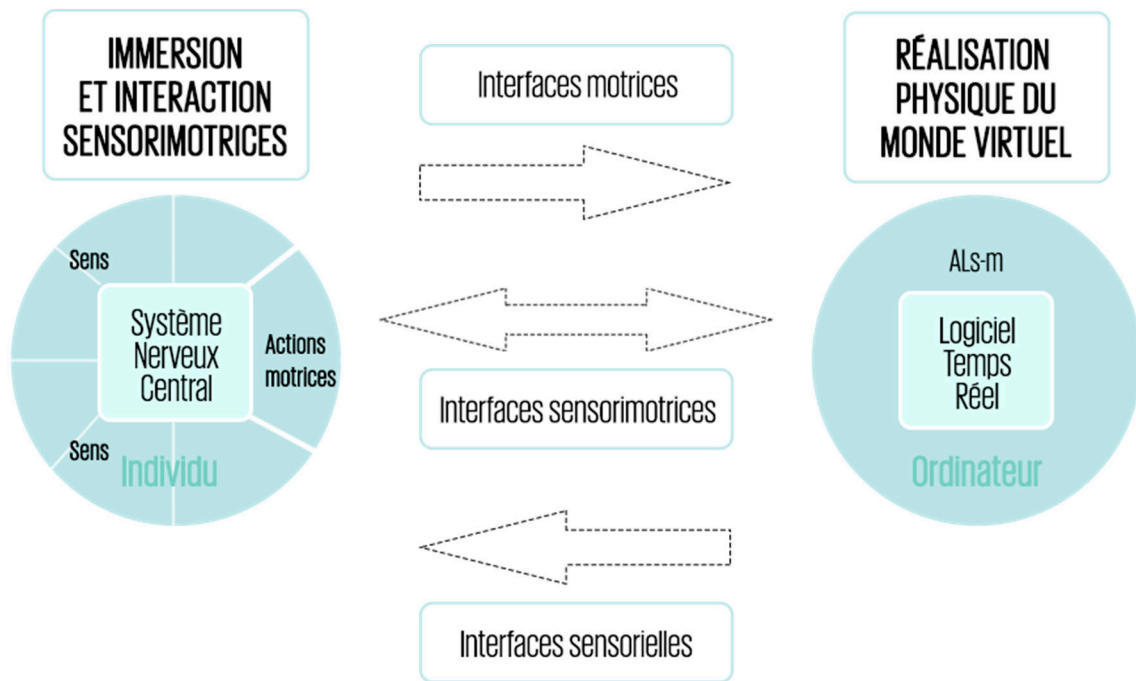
IMMERSION ET INTERACTION SENSORIMOTRICES

Interfaces motrices

RÉALISATION PHYSIQUE DU MONDE VIRTUEL

Sens

Système Nerveux Central

Actions motrices

Sens

Individu

ALs-m

Logiciel Temps Réel

Ordinateur

Interfaces sensorimotrices

Interfaces sensorielles